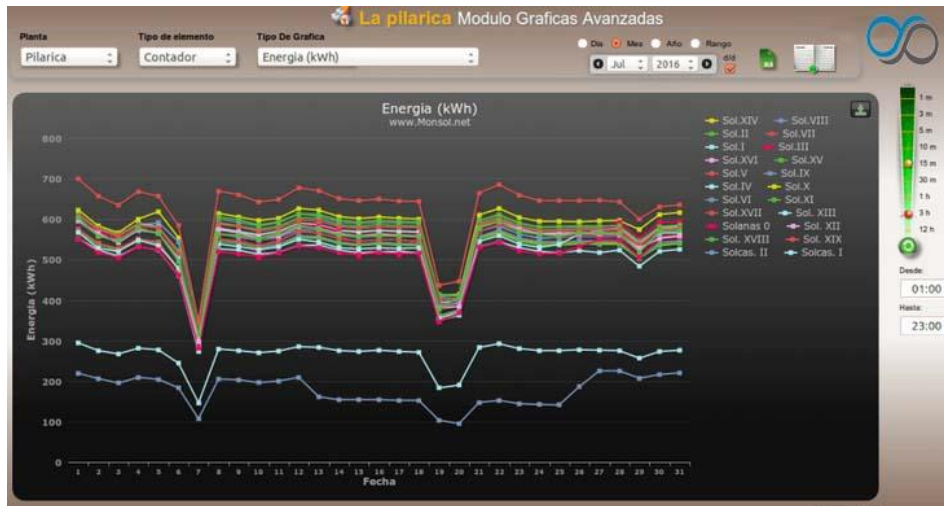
La pilarica Modulo Graficas Avanzadas

Planta
Pilarica

Tipo de elemento
Contador

Tipo De Grafica
Energia (kWh)

Dia Mes Año Rango

Jul 2016

Energia (kWh)
www.Monsol.net

800
700
600
500
400
300
200
100
0

Energia (kWh)

1 2 3 4 5 6 7 8 9 10 11 12 13 14 15 16 17 18 19 20 21 22 23 24 25 26 27 28 29 30 31
Fecha

Sol.XIV Sol.VIII
Sol.II Sol.VII
Sol.I Sol.III
Sol.XVI Sol.XV
Sol.V Sol.IX
Sol.IV Sol.X
Sol.VI Sol.XI
Sol.XVII Sol. XIII
Solanas 0 Sol. XII
Sol. XVIII Sol. XIX
Solcas. II Solcas. I

1 m
3 m
5 m
10 m
15 m
30 m
1 h
3 h
12 h

Desde:
01:00
Hasta:
23:00